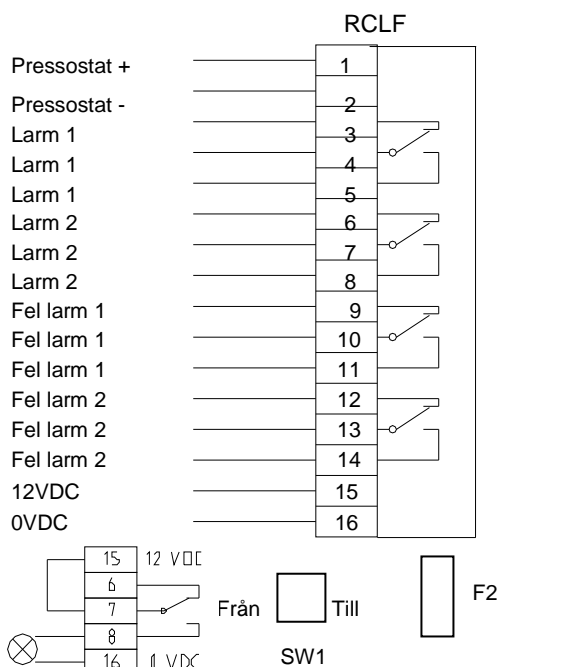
RCLF

Pressostat + 1
Pressostat - 2
Larm 1 3
Larm 1 4
Larm 1 5
Larm 2 6
Larm 2 7
Larm 2 8
Fel larm 1 9
Fel larm 1 10
Fel larm 1 11
Fel larm 2 12
Fel larm 2 13
Fel larm 2 14
12VDC 15
0VDC 16

15 12 VDC
6
7
8
16 0 VDC

Från Till
SW1

F2